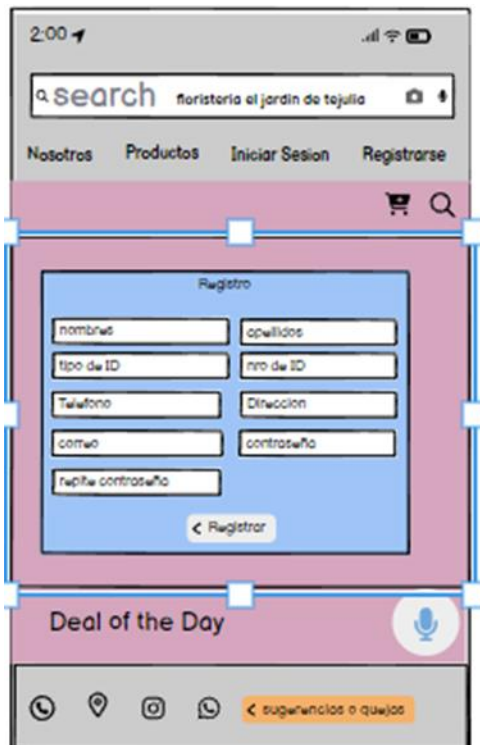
2:00

search floristeria el jardin de tejulia

Nosotros Productos Iniciar Sesion Registrarse

Registro

nombres
apellidos
tipo de ID
nro de ID
Telefono
Direccion
correo
contraseña
repite contraseña

< Registrar

Deal of the Day

< sugerencias o quejas